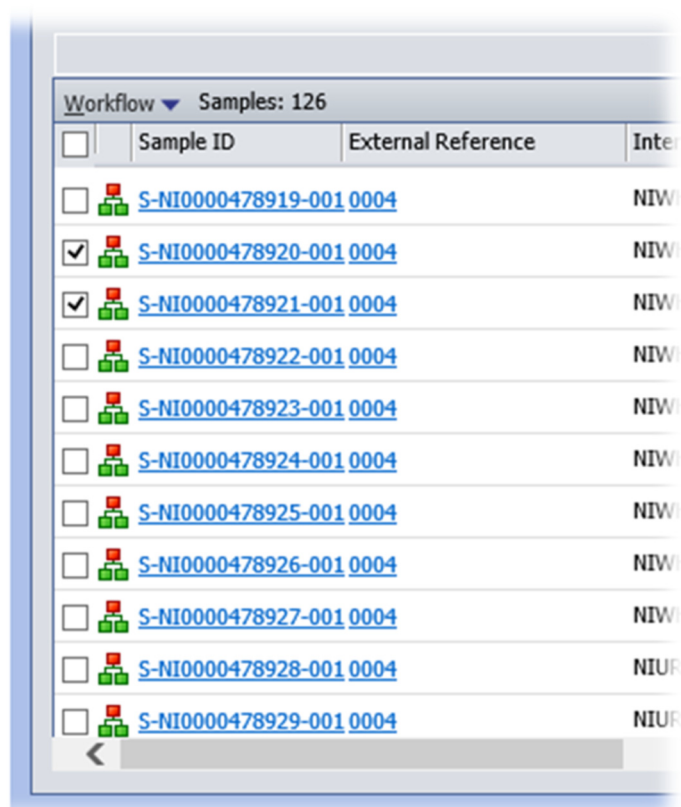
Workflow Samples: 126

| Sample ID | External Reference | Inte |
|---|---|---|
| S-NI0000478919-001 | 0004 | NIWI |
| S-NI0000478920-001 | 0004 | NIWI |
| S-NI0000478921-001 | 0004 | NIWI |
| S-NI0000478922-001 | 0004 | NIWI |
| S-NI0000478923-001 | 0004 | NIWI |
| S-NI0000478924-001 | 0004 | NIWI |
| S-NI0000478925-001 | 0004 | NIWI |
| S-NI0000478926-001 | 0004 | NIWI |
| S-NI0000478927-001 | 0004 | NIWI |
| S-NI0000478928-001 | 0004 | NIUR |
| S-NI0000478929-001 | 0004 | NIUR |